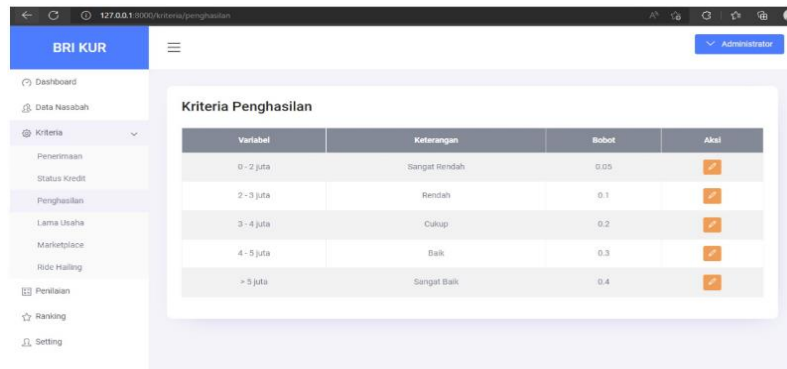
127.0.0.1:8000/kriteria/penghasilan

BRI KUR

Administrator

Dashboard
Data Nasabah
Kriteria
Penerimaan
Status Kredit
Penghasilan
Lama Usaha
Marketplace
Ride Hailing
Penilaian
Ranking
Setting

Kriteria Penghasilan

| Variabel | Keterangan | Bobot | Aksi |
|---|---|---|---|
| 0 - 2 juta | Sangat Rendah | 0.05 | |
| 2 - 3 juta | Rendah | 0.1 | |
| 3 - 4 juta | Cukup | 0.2 | |
| 4 - 5 juta | Baik | 0.3 | |
| > 5 juta | Sangat Baik | 0.4 | |